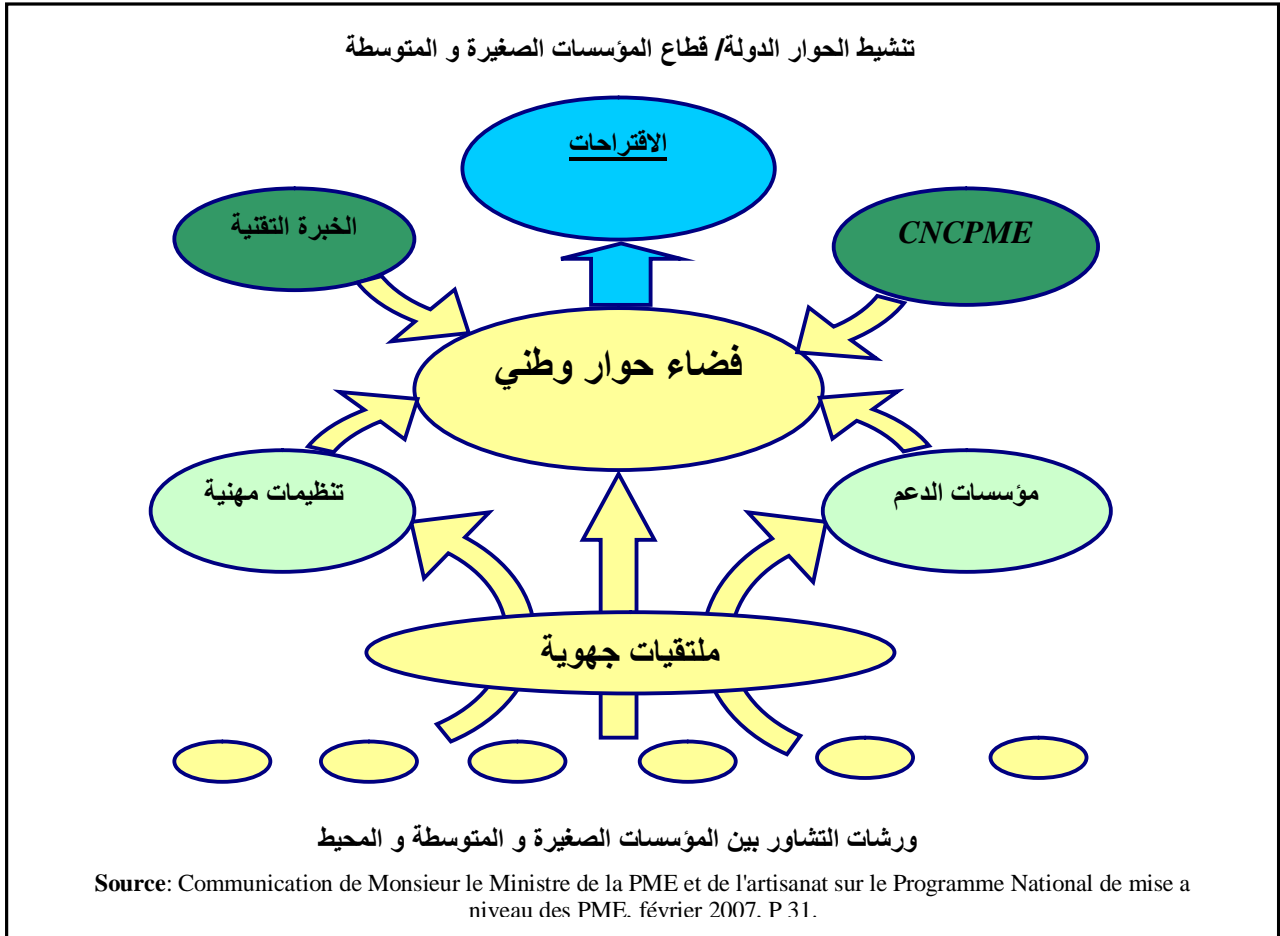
تنشيط الحوار الدولة/ قطاع المؤسسات الصغيرة و المتوسطة

الاقتراحات

الخبرة التقنية

CNCPME

فضاء حوار وطني

تنظيمات مهنية

مؤسسات الدعم

ملتقيات جهوية

ورشات التشاور بين المؤسسات الصغيرة و المتوسطة و المحيط

**Source**: Communication de Monsieur le Ministre de la PME et de l'artisanat sur le Programme National de mise a niveau des PME, février 2007, P 31.